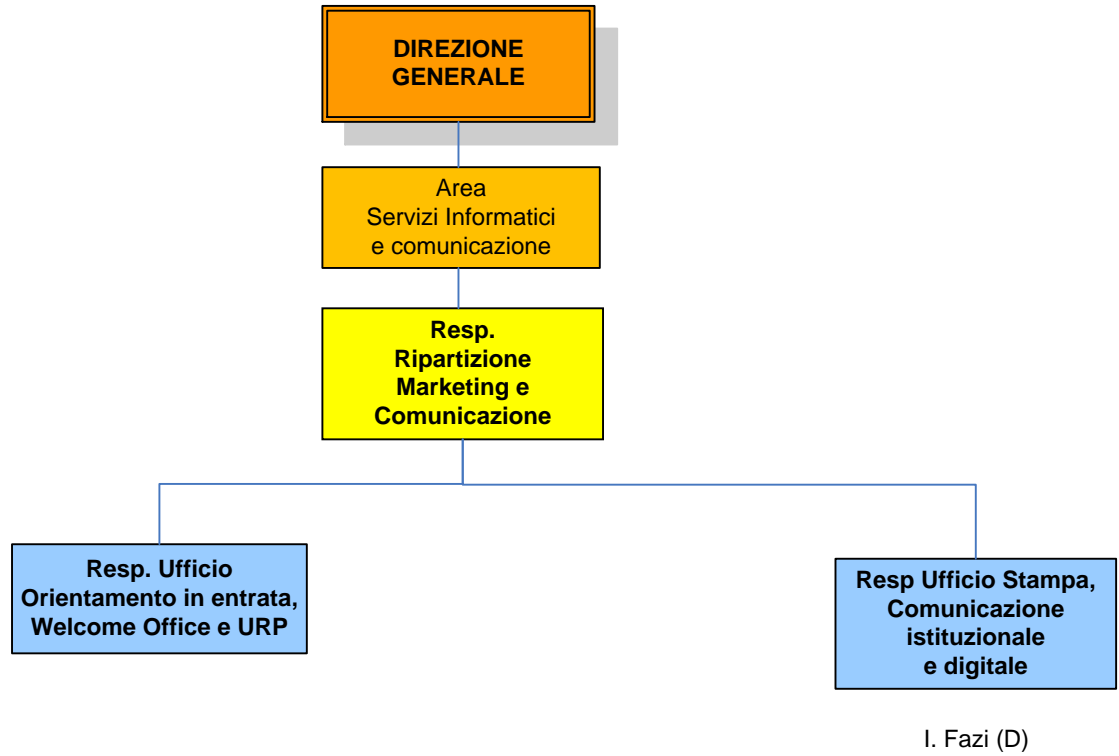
DIREZIONE GENERALE

Area
Servizi Informatici
e comunicazione

Resp.
Ripartizione
Marketing e
Comunicazione

Resp. Ufficio
Orientamento in entrata,
Welcome Office e URP

Resp Ufficio Stampa,
Comunicazione
istituzionale
e digitale

I. Fazi (D)